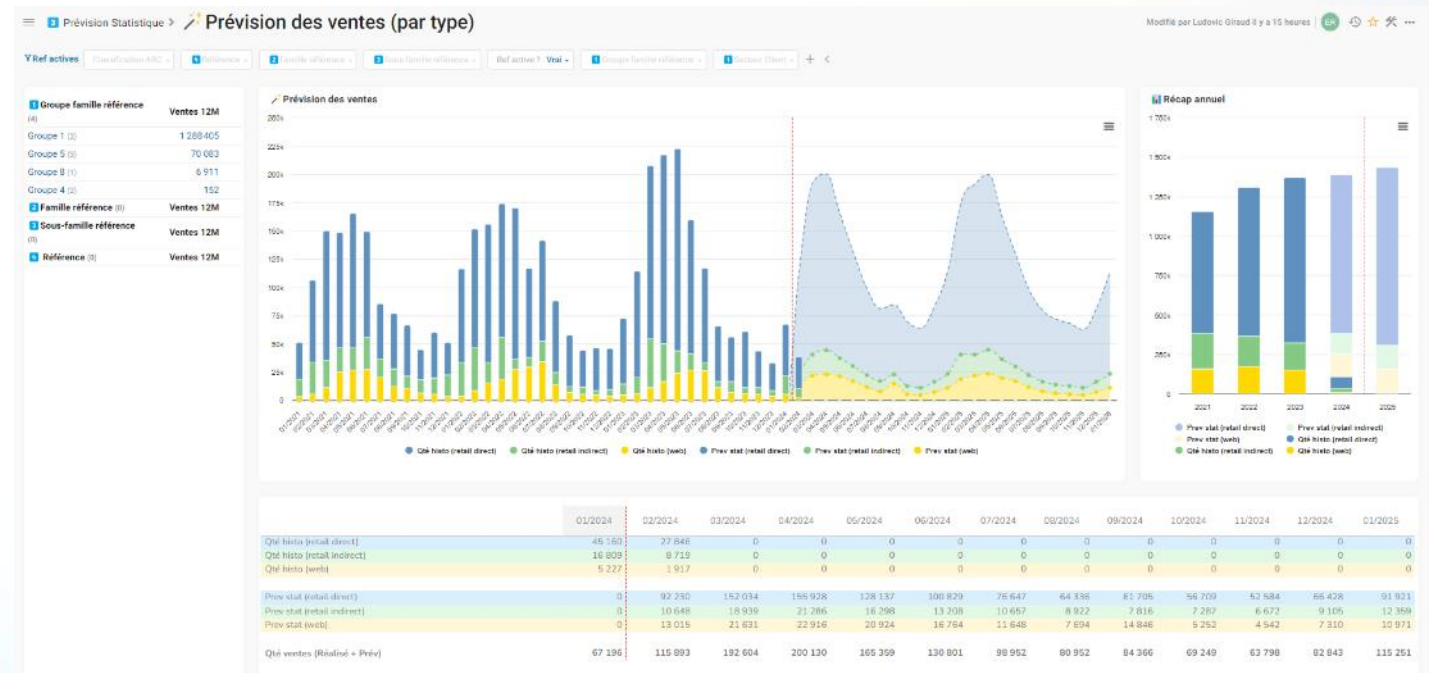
Prévision Statistique > Prévision des ventes (par type)

Modifié par Ludovic Giraud il y a 15 heures

Ref actives | Classification ABC | Référence | Famille référence | Sous-famille référence | Ref active ? Vrai | Groupe famille référence | Secteur Client | +

| Groupe famille référence (4) | Ventes 12M |
|---|---|
| Groupe 1 (3) | 1 288 405 |
| Groupe 5 (3) | 70 083 |
| Groupe 8 (1) | 6 911 |
| Groupe 4 (2) | 152 |
| Famille référence (0) | Ventes 12M |
| Sous-famille référence (0) | Ventes 12M |
| Référence (0) | Ventes 12M |

Prévision des ventes

250k 225k 200k 175k 150k 125k 100k 75k 50k 25k 0

Qté histo (retail direct) Qté histo (retail indirect) Qté histo (web) Prev stat (retail direct) Prev stat (retail indirect) Prev stat (web)

Récap annuel

1 750k 1 500k 1 250k 1 000k 750k 500k 250k 0

2021 2022 2023 2024 2025

Prev stat (retail direct) Prev stat (retail indirect) Prev stat (web) Qté histo (retail direct) Qté histo (retail indirect) Qté histo (web)

| | 01/2024 | 02/2024 | 03/2024 | 04/2024 | 05/2024 | 06/2024 | 07/2024 | 08/2024 | 09/2024 | 10/2024 | 11/2024 | 12/2024 | 01/2025 |
|---|---|---|---|---|---|---|---|---|---|---|---|---|---|
| Qté histo (retail direct) | 45 160 | 27 846 | 0 | 0 | 0 | 0 | 0 | 0 | 0 | 0 | 0 | 0 | 0 |
| Qté histo (retail indirect) | 16 809 | 8 719 | 0 | 0 | 0 | 0 | 0 | 0 | 0 | 0 | 0 | 0 | 0 |
| Qté histo (web) | 5 227 | 1 917 | 0 | 0 | 0 | 0 | 0 | 0 | 0 | 0 | 0 | 0 | 0 |
| Prev stat (retail direct) | 0 | 92 230 | 152 034 | 155 928 | 128 137 | 100 829 | 76 647 | 64 336 | 61 705 | 56 709 | 52 584 | 66 428 | 91 921 |
| Prev stat (retail indirect) | 0 | 10 648 | 18 939 | 21 286 | 16 298 | 13 208 | 10 657 | 8 922 | 7 816 | 7 287 | 6 672 | 9 105 | 12 359 |
| Prev stat (web) | 0 | 13 015 | 21 631 | 22 916 | 20 924 | 16 764 | 11 648 | 7 694 | 14 846 | 5 252 | 4 542 | 7 310 | 10 971 |
| Qté ventes (Réalisé + Prév) | 67 196 | 115 893 | 192 604 | 200 130 | 165 359 | 130 801 | 98 952 | 80 952 | 84 366 | 69 249 | 63 798 | 82 843 | 115 251 |